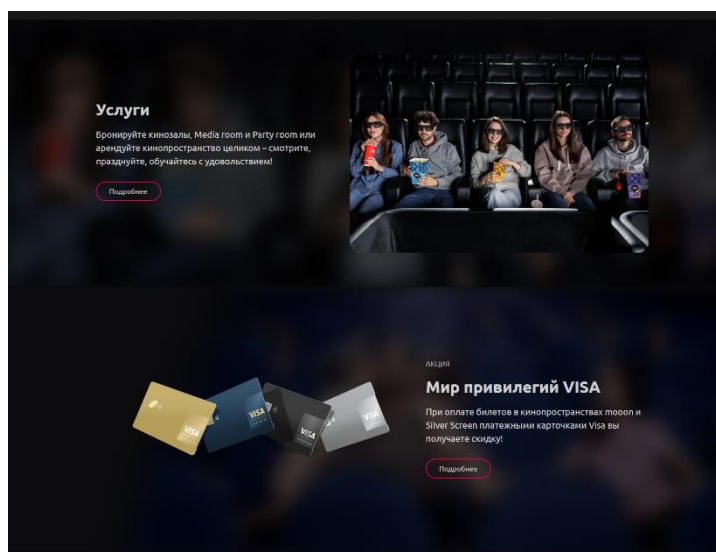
Услуги

Бронируйте кинозалы, Media room и Party room или арендуйте кинопространство целиком – смотрите, празднуйте, обучайтесь с удовольствием!

Подробнее

АКЦИЯ

Мир привилегий VISA

При оплате билетов в кинопространствах mooon и Silver Screen платежными карточками Visa вы получаете скидку!

Подробнее